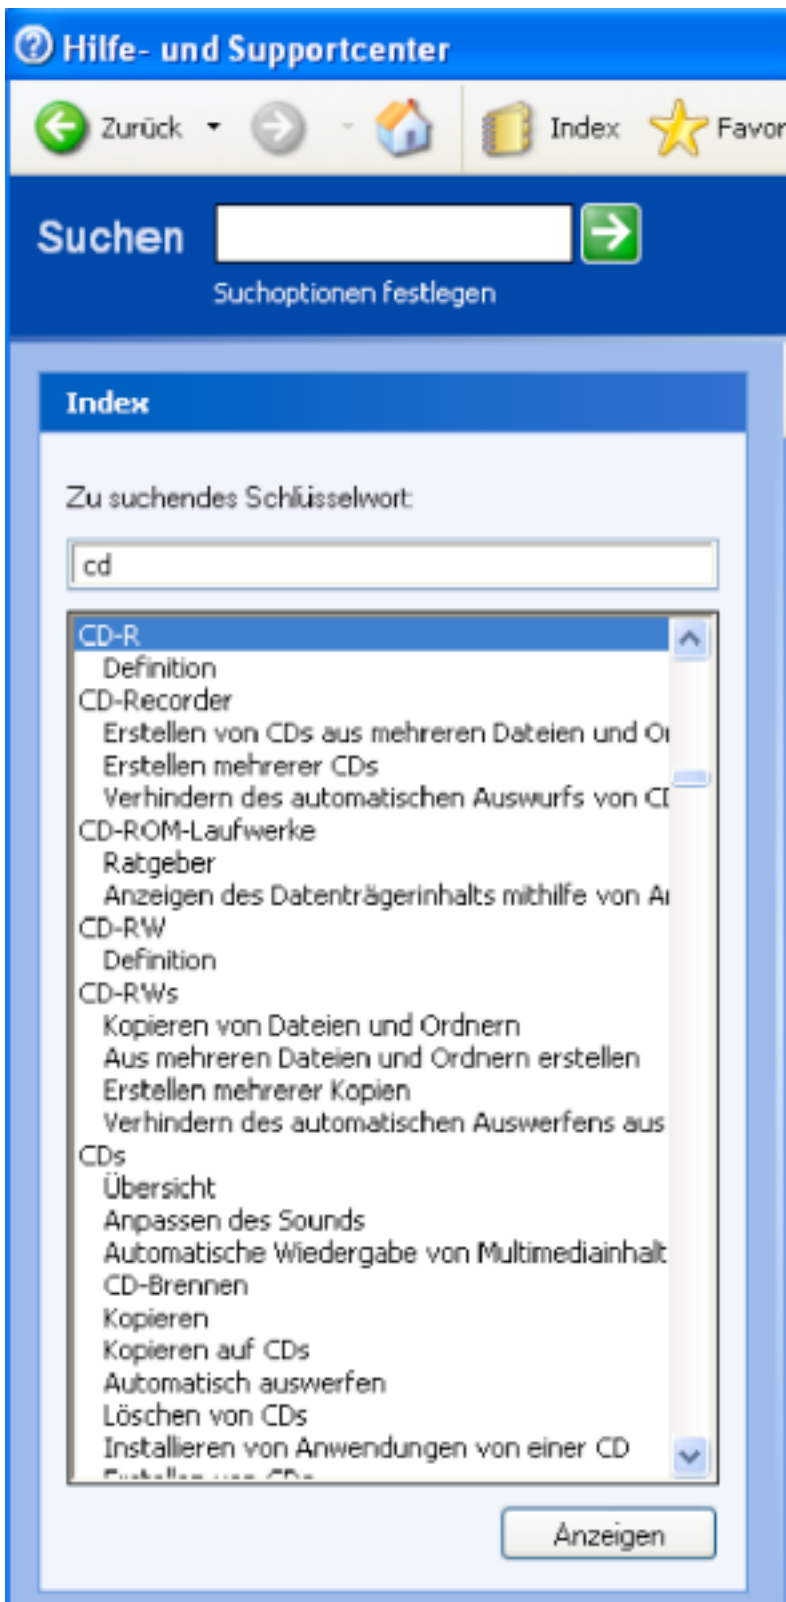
Hilfe- und Supportcenter

Zurück Index Favor

Suchen

Suchoptionen festlegen

Index

Zu suchendes Schlüsselwort:

cd

CD-R
Definition
CD-Recorder
Erstellen von CDs aus mehreren Dateien und O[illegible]
Erstellen mehrerer CDs
Verhindern des automatischen Auswurfs von C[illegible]
CD-ROM-Laufwerke
Ratgeber
Anzeigen des Datenträgerinhalts mithilfe von A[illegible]
CD-RW
Definition
CD-RWs
Kopieren von Dateien und Ordnern
Aus mehreren Dateien und Ordnern erstellen
Erstellen mehrerer Kopien
Verhindern des automatischen Auswerfens aus
CDs
Übersicht
Anpassen des Sounds
Automatische Wiedergabe von Multimediainhalt
CD-Brennen
Kopieren
Kopieren auf CDs
Automatisch auswerfen
Löschen von CDs
Installieren von Anwendungen von einer CD
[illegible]

Anzeigen